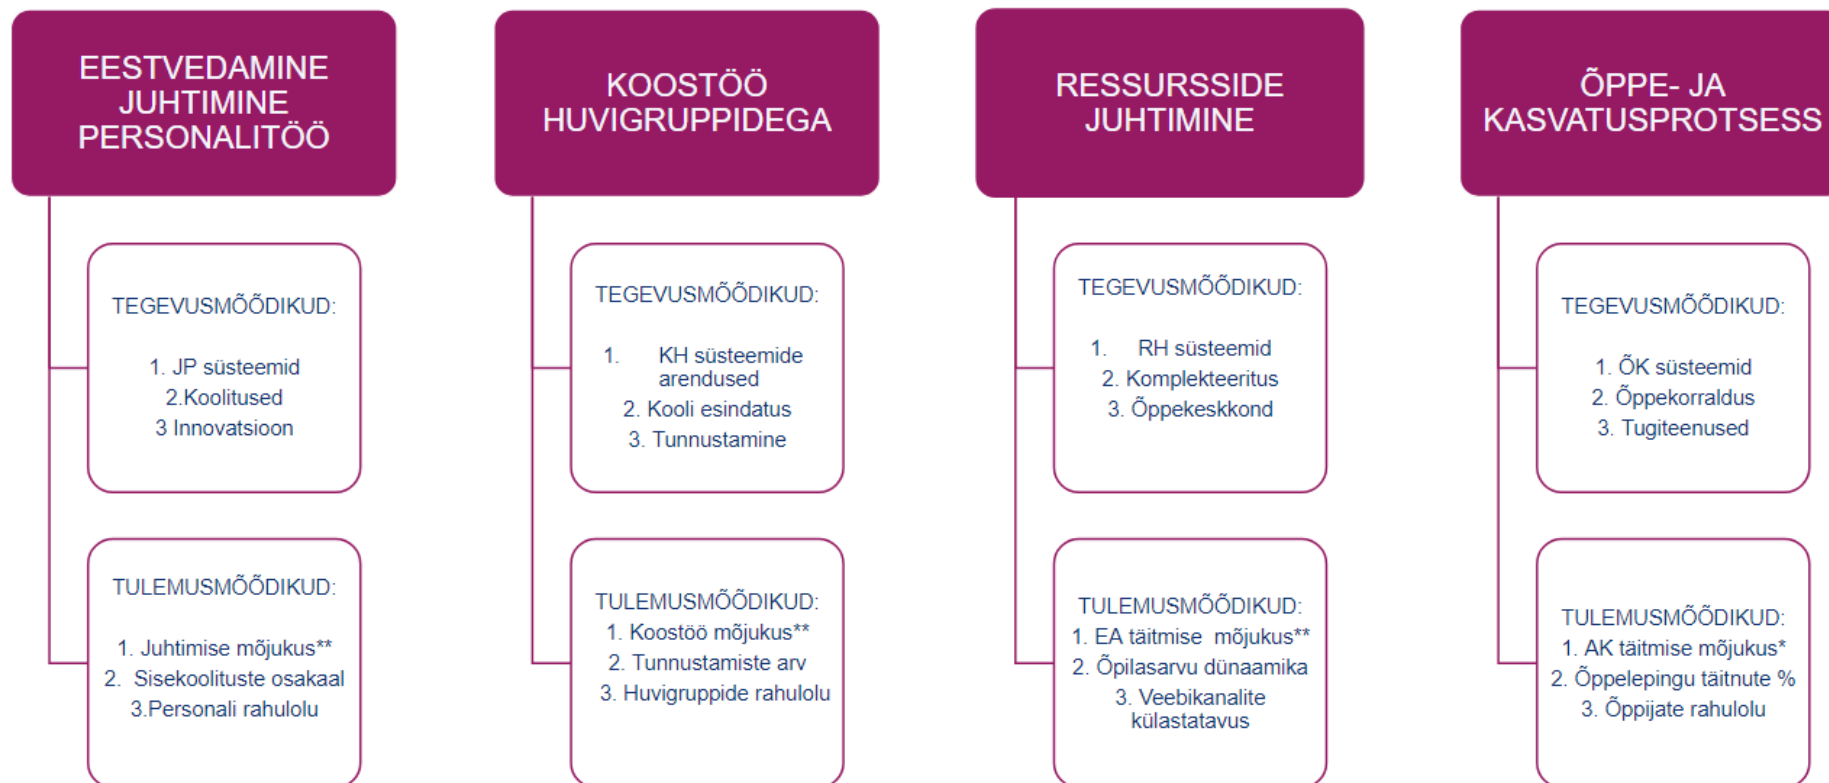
EESTVEDAMINE
JUHTIMINE
PERSONALITÖÖ

TEGEVUSMÕÕDIKUD:

1. JP süsteemid
2.Koolitused
3 Innovatsioon

TULEMUSMÕÕDIKUD:

1. Juhtimise mõjukus**
2. Sisekoolituste osakaal
3.Personali rahulolu

KOOSTÖÖ
HUVIGRUPPIDEGA

TEGEVUSMÕÕDIKUD:

1. KH süsteemide arendused
2. Kooli esindatus
3. Tunnustamine

TULEMUSMÕÕDIKUD:
1. Koostöö mõjukus**
2. Tunnustamiste arv
3. Huvigruppide rahulolu

RESSURSSIDE
JUHTIMINE

TEGEVUSMÕÕDIKUD:

1. RH süsteemid
2. Komplekteeritus
3. Õppekeskkond

TULEMUSMÕÕDIKUD:
1. EA täitmise mõjukus**
2. Õpilasarvu dünaamika
3. Veebikanalite külastatavus

ÕPPE- JA
KASVATUSPROTSESS

TEGEVUSMÕÕDIKUD:

1. ÕK süsteemid
2. Õppekorraldus
3. Tugiteenused

TULEMUSMÕÕDIKUD:
1. AK täitmise mõjukus*
2. Õppelepingu täitnute %
3. Õppijate rahulolu